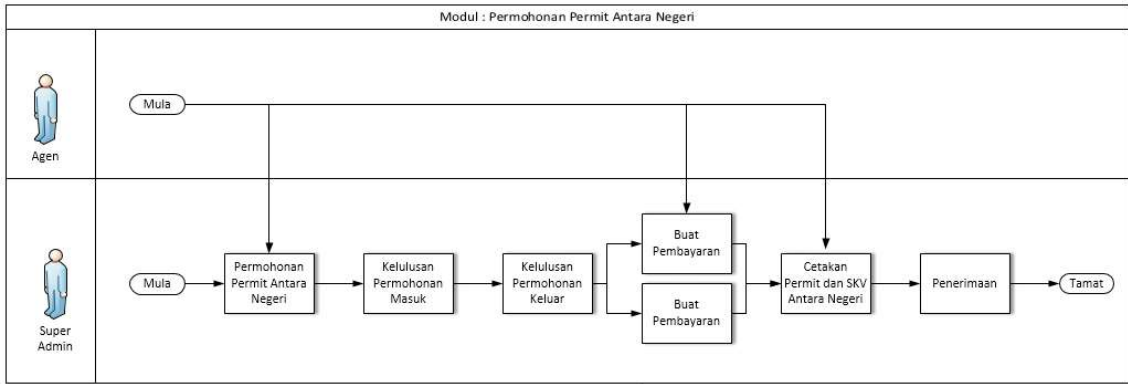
Modul : Permohonan Permit Antara Negeri

Agen

Mula

Super Admin

Mula

Permohonan Permit Antara Negeri

Kelulusan Permohonan Masuk

Kelulusan Permohonan Keluar

Buat Pembayaran

Buat Pembayaran

Cetakan Permit dan SKV Antara Negeri

Penerimaan

Tamat